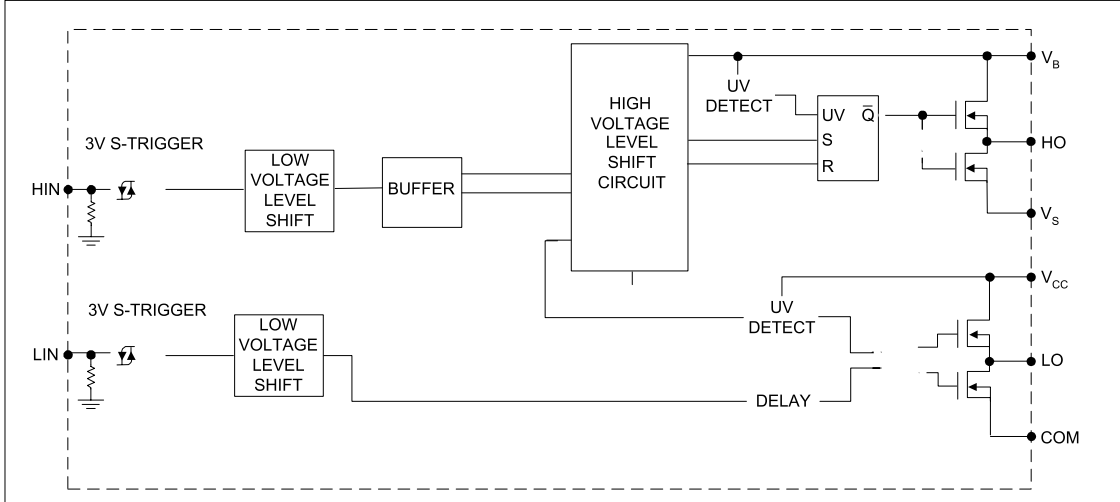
3V S-TRIGGER

HIN

LOW VOLTAGE LEVEL SHIFT

BUFFER

HIGH VOLTAGE LEVEL SHIFT CIRCUIT

UV DETECT

UV

S

R

$\overline{Q}$

$V_B$

HO

$V_S$

$V_{CC}$

3V S-TRIGGER

LIN

LOW VOLTAGE LEVEL SHIFT

UV DETECT

DELAY

LO

COM